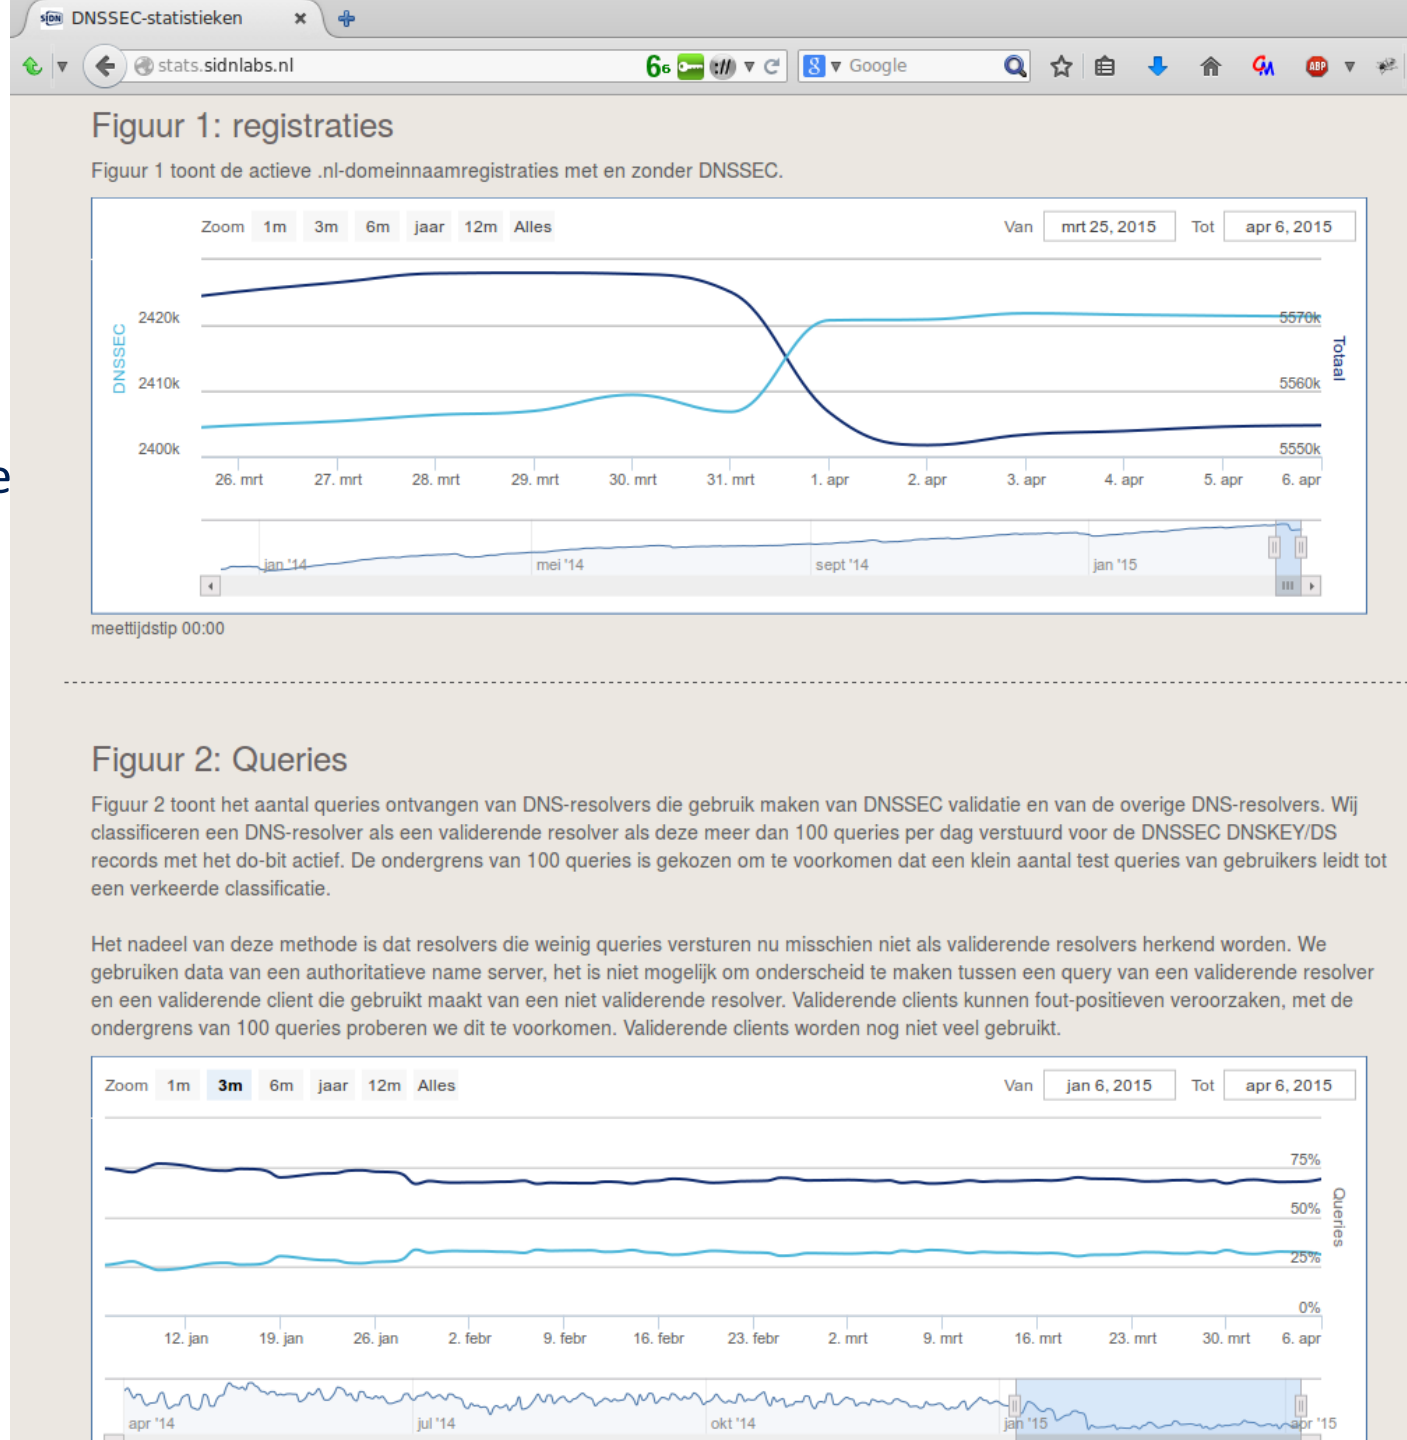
DNSSEC-statistieken ×

stats.sidnlabs.nl

Google

Figuur 1: registraties

Figuur 1 toont de actieve .nl-domeinnaamregistraties met en zonder DNSSEC.

Zoom 1m 3m 6m jaar 12m Alles Van mrt 25, 2015 Tot apr 6, 2015

DNSSEC
2420k
2410k
2400k

5570k
5560k
5550k
Totaal

26. mrt 27. mrt 28. mrt 29. mrt 30. mrt 31. mrt 1. apr 2. apr 3. apr 4. apr 5. apr 6. apr

jan '14 mei '14 sept '14 jan '15

meettijdstip 00:00

Figuur 2: Queries

Figuur 2 toont het aantal queries ontvangen van DNS-resolvers die gebruik maken van DNSSEC validatie en van de overige DNS-resolvers. Wij classificeren een DNS-resolver als een validerende resolver als deze meer dan 100 queries per dag verstuurd voor de DNSSEC DNSKEY/DS records met het do-bit actief. De ondergrens van 100 queries is gekozen om te voorkomen dat een klein aantal test queries van gebruikers leidt tot een verkeerde classificatie.

Het nadeel van deze methode is dat resolvers die weinig queries versturen nu misschien niet als validerende resolvers herkend worden. We gebruiken data van een authoritatieve name server, het is niet mogelijk om onderscheid te maken tussen een query van een validerende resolver en een validerende client die gebruikt maakt van een niet validerende resolver. Validerende clients kunnen fout-positieven veroorzaken, met de ondergrens van 100 queries proberen we dit te voorkomen. Validerende clients worden nog niet veel gebruikt.

Zoom 1m 3m 6m jaar 12m Alles Van jan 6, 2015 Tot apr 6, 2015

75%
50%
25%
0%
Queries

12. jan 19. jan 26. jan 2. febr 9. febr 16. febr 23. febr 2. mrt 9. mrt 16. mrt 23. mrt 30. mrt 6. apr

apr '14 jul '14 okt '14 jan '15 apr '15